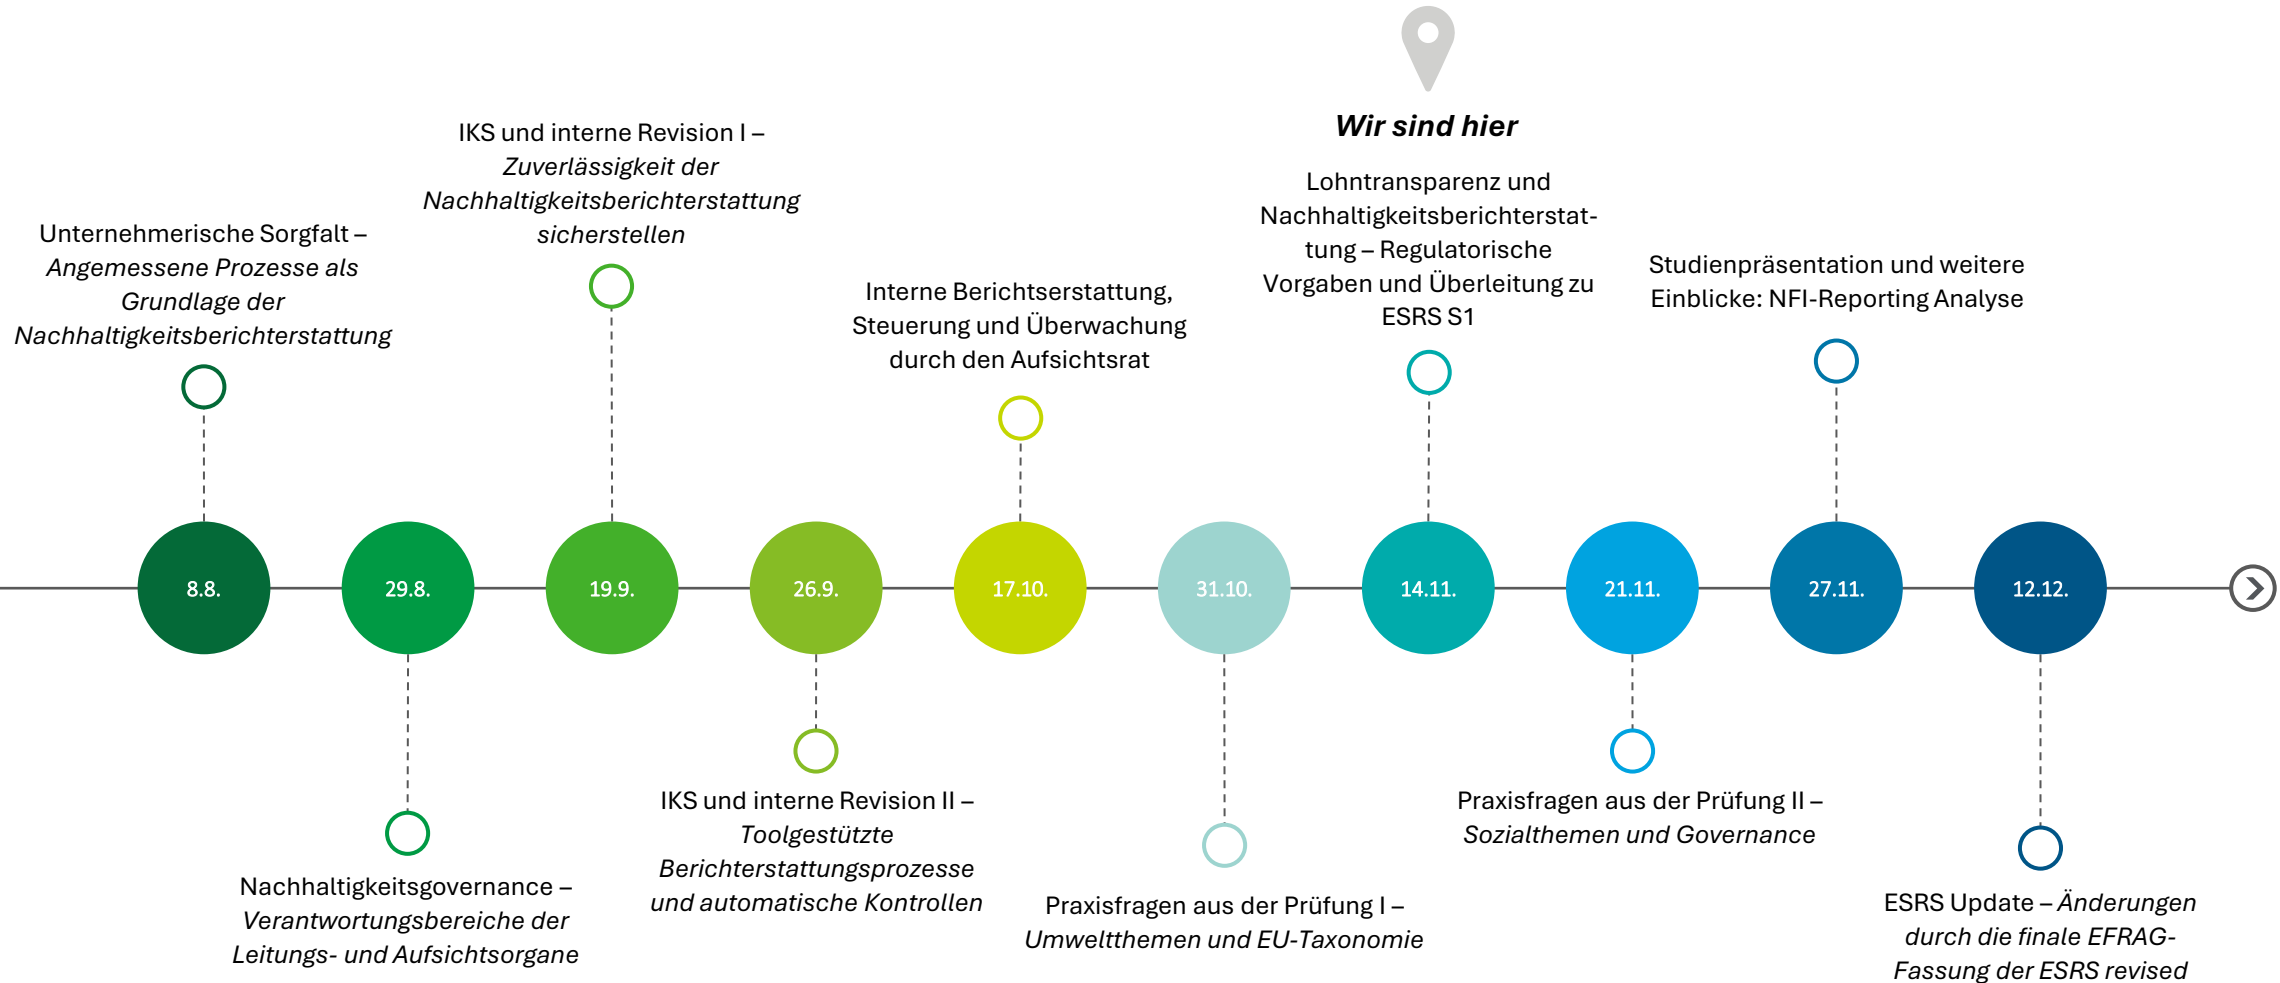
Wir sind hier

Unternehmerische Sorgfalt – Angemessene Prozesse als Grundlage der Nachhaltigkeitsberichterstattung

IKS und interne Revision I – Zuverlässigkeit der Nachhaltigkeitsberichterstattung sicherstellen

Interne Berichtserstattung, Steuerung und Überwachung durch den Aufsichtsrat

Lohntransparenz und Nachhaltigkeitsberichterstattung – Regulatorische Vorgaben und Überleitung zu ESRS S1

Studienpräsentation und weitere Einblicke: NFI-Reporting Analyse

8.8.

29.8.

19.9.

26.9.

17.10.

31.10.

14.11.

21.11.

27.11.

12.12.

Nachhaltigkeitsgovernance – Verantwortungsbereiche der Leitungs- und Aufsichtsorgane

IKS und interne Revision II – Toolgestützte Berichterstattungsprozesse und automatische Kontrollen

Praxisfragen aus der Prüfung I – Umweltthemen und EU-Taxonomie

Praxisfragen aus der Prüfung II – Sozialthemen und Governance

ESRS Update – Änderungen durch die finale EFRAG-Fassung der ESRS revised